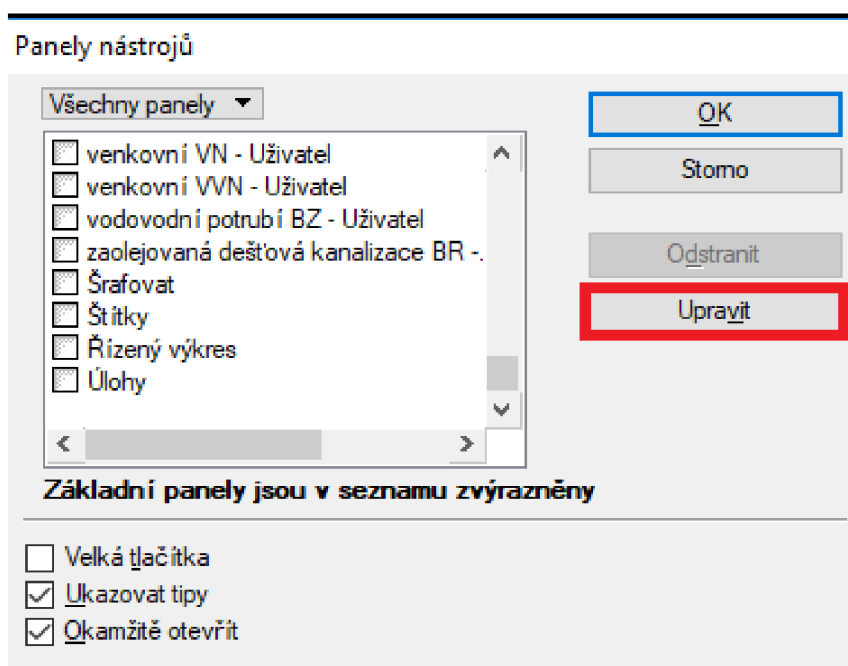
Panely nástrojů

Všechny panely

venkovní VN - Uživatel
venkovní VVN - Uživatel
vodovodní potrubí BZ - Uživatel
zaolejovaná dešťová kanalizace BR -.
Šrafovat
Štítky
Řízený výkres
Úlohy

OK
Storno
Odstranit
Upravit

Základní panely jsou v seznamu zvýrazněny

Velká tlačítka
Ukazovat tipy
Okamžitě otevřít